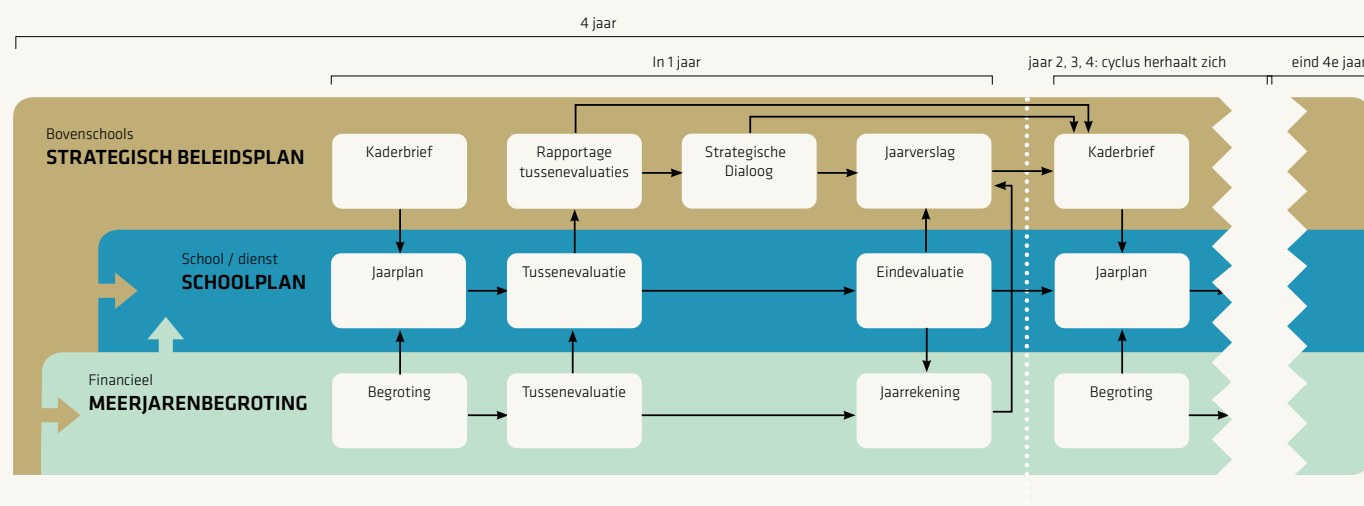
4 jaar

In 1 jaar

jaar 2, 3, 4: cyclus herhaalt zich

eind 4e jaar

Bovenschools
STRATEGISCH BELEIDSPLAN

Kaderbrief

Rapportage tussenevaluaties

Strategische Dialoog

Jaarverslag

Kaderbrief

School / dienst
SCHOOLPLAN

Jaarplan

Tussenevaluatie

Eindevaluatie

Jaarplan

Financieel
MEERJARENBEGROTING

Begroting

Tussenevaluatie

Jaarrekening

Begroting